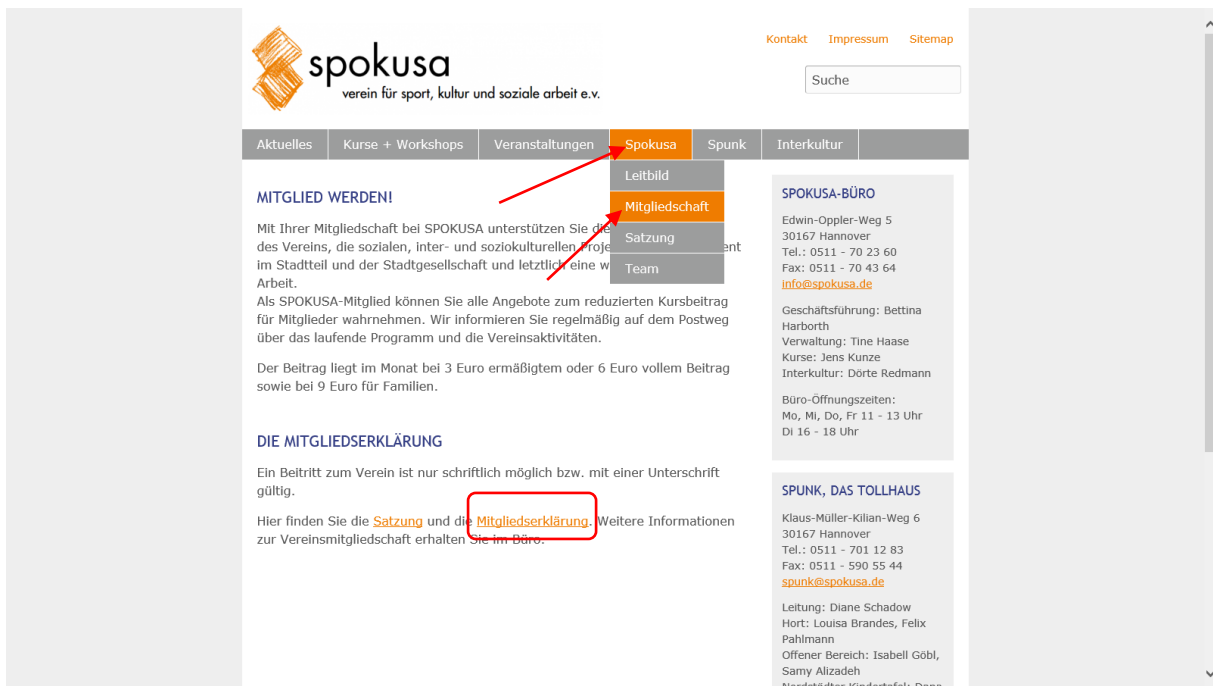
spokusa
verein für sport, kultur und soziale arbeit e.v.

Kontakt Impressum Sitemap

Suche

Aktuelles | Kurse + Workshops | Veranstaltungen | Spokusa | Spunk | Interkultur

Leitbild
Mitgliedschaft
Satzung
Team

MITGLIED WERDEN!

Mit Ihrer Mitgliedschaft bei SPOKUSA unterstützen Sie die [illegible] des Vereins, die sozialen, inter- und soziokulturellen Proje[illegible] ent im Stadtteil und der Stadtgesellschaft und letztlich eine w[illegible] Arbeit.
Als SPOKUSA-Mitglied können Sie alle Angebote zum reduzierten Kursbeitrag für Mitglieder wahrnehmen. Wir informieren Sie regelmäßig auf dem Postweg über das laufende Programm und die Vereinsaktivitäten.

Der Beitrag liegt im Monat bei 3 Euro ermäßigtem oder 6 Euro vollem Beitrag sowie bei 9 Euro für Familien.

DIE MITGLIEDSERKLÄRUNG

Ein Beitritt zum Verein ist nur schriftlich möglich bzw. mit einer Unterschrift gültig.

Hier finden Sie die Satzung und die Mitgliedserklärung. Weitere Informationen zur Vereinsmitgliedschaft erhalten Sie im Büro.

SPOKUSA-BÜRO

Edwin-Oppler-Weg 5
30167 Hannover
Tel.: 0511 - 70 23 60
Fax: 0511 - 70 43 64
info@spokusa.de

Geschäftsführung: Bettina Harborth
Verwaltung: Tine Haase
Kurse: Jens Kunze
Interkultur: Dörte Redmann

Büro-Öffnungszeiten:
Mo, Mi, Do, Fr 11 - 13 Uhr
Di 16 - 18 Uhr

SPUNK, DAS TOLLHAUS

Klaus-Müller-Kilian-Weg 6
30167 Hannover
Tel.: 0511 - 701 12 83
Fax: 0511 - 590 55 44
spunk@spokusa.de

Leitung: Diane Schadow
Hort: Louisa Brandes, Felix Pahlmann
Offener Bereich: Isabell Göbl, Samy Alizadeh
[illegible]